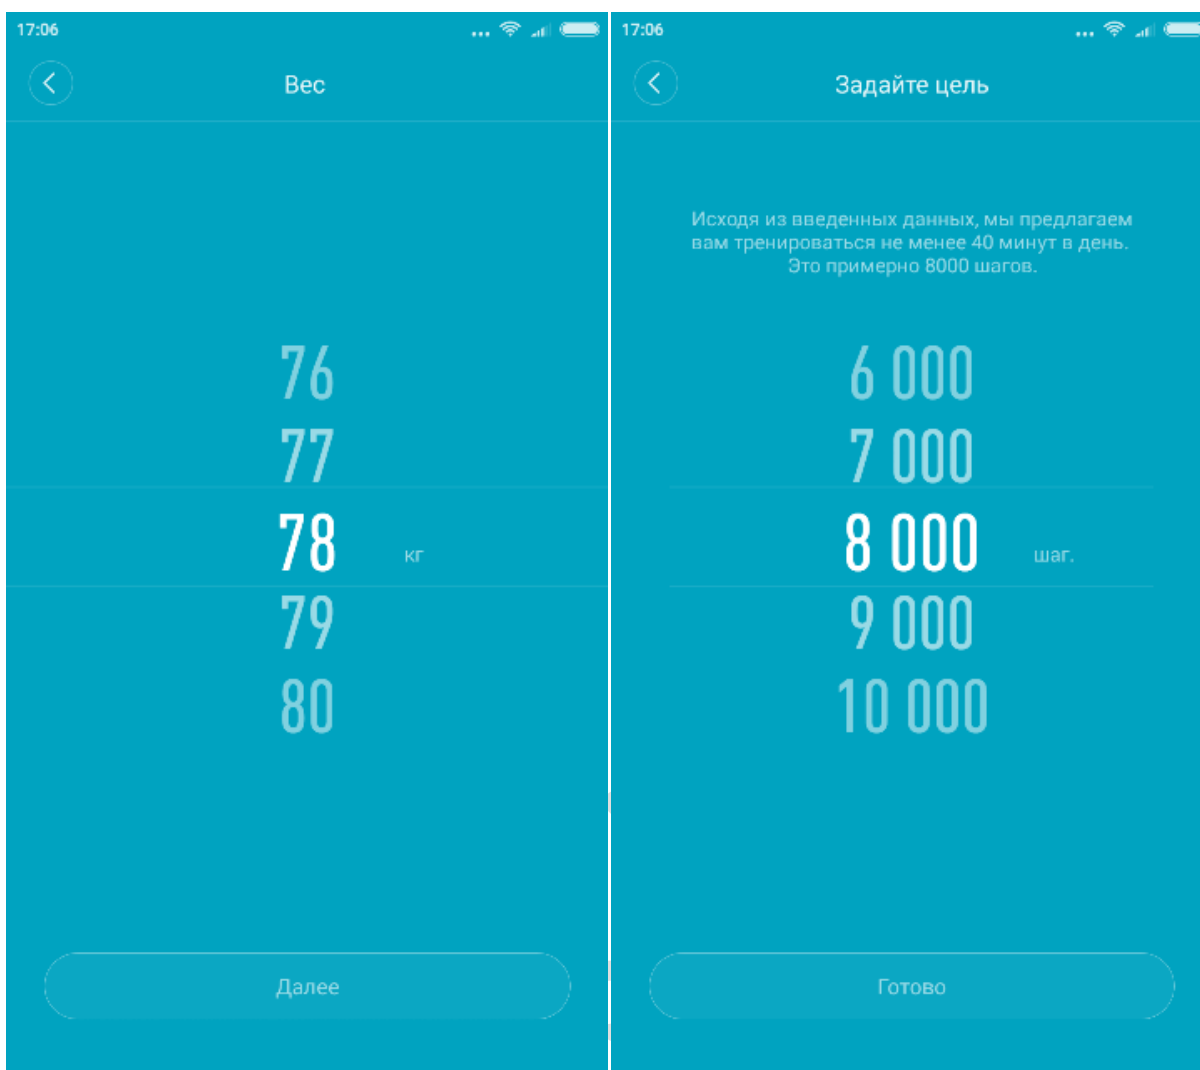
17:06

Вес

76
77
78 кг
79
80

Далее

17:06

Задайте цель

Исходя из введенных данных, мы предлагаем вам тренироваться не менее 40 минут в день. Это примерно 8000 шагов.

6 000
7 000
8 000 шаг.
9 000
10 000

Готово